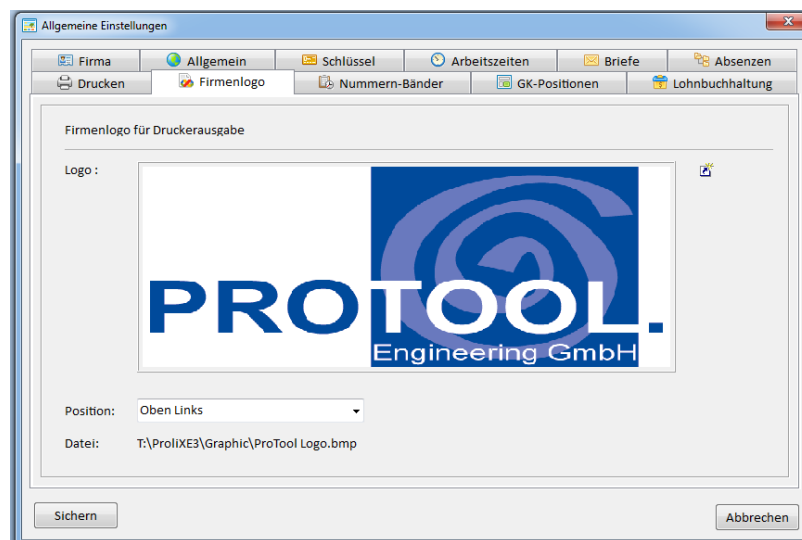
Allgemeine Einstellungen

Firma | Allgemein | Schlüssel | Arbeitszeiten | Briefe | Absenzen

Drucken | Firmenlogo | Nummern-Bänder | GK-Positionen | Lohnbuchhaltung

Firmenlogo für Druckerausgabe

Logo :

PROTOOL.
Engineering GmbH

Position: Oben Links

Datei: T:\ProliXE3\Graphic\ProTool Logo.bmp

Sichern

Abbrechen